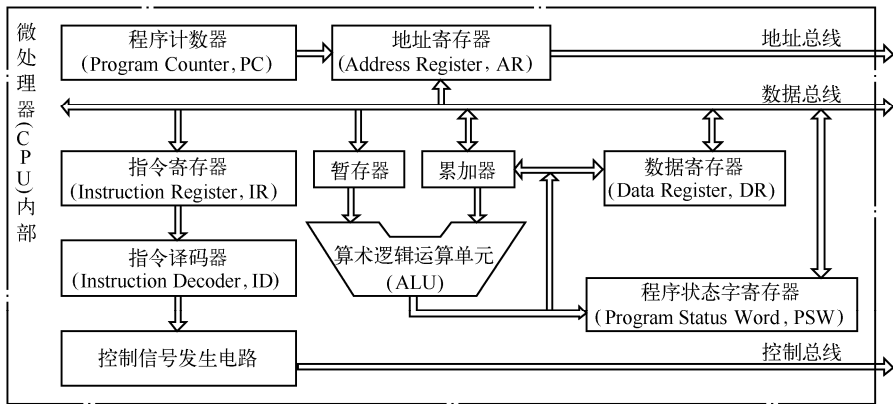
微处理器(CPU)内部

程序计数器
(Program Counter, PC)

地址寄存器
(Address Register, AR)

地址总线

数据总线

指令寄存器
(Instruction Register, IR)

暂存器

累加器

数据寄存器
(Data Register, DR)

指令译码器
(Instruction Decoder, ID)

算术逻辑运算单元
(ALU)

程序状态字寄存器
(Program Status Word, PSW)

控制信号发生电路

控制总线